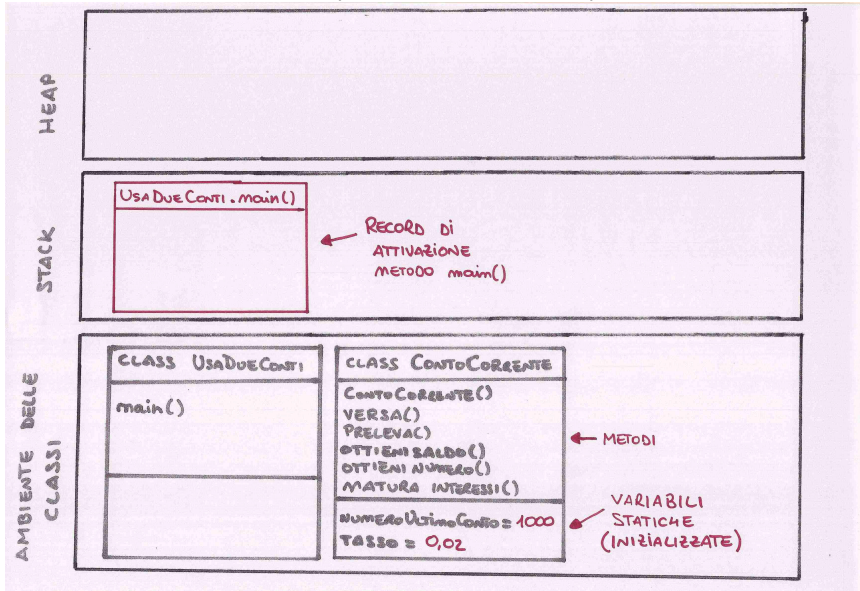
HEAP

STACK

UsaDueConti.main()

RECORD DI ATTIVAZIONE METODO main()

AMBIENTE DELLE CLASSI

CLASS UsaDueConti

main()

CLASS ContoCorrente

ContoCorrente()
VERSA()
PRELEVA()
OTTIENISALDO()
OTTIENINUMERO()
MATURA INTERESSI()

METODI

NumeroUltimoConto = 1000
TASSO = 0,02

VARIABILI STATICHE (INIZIALIZZATE)